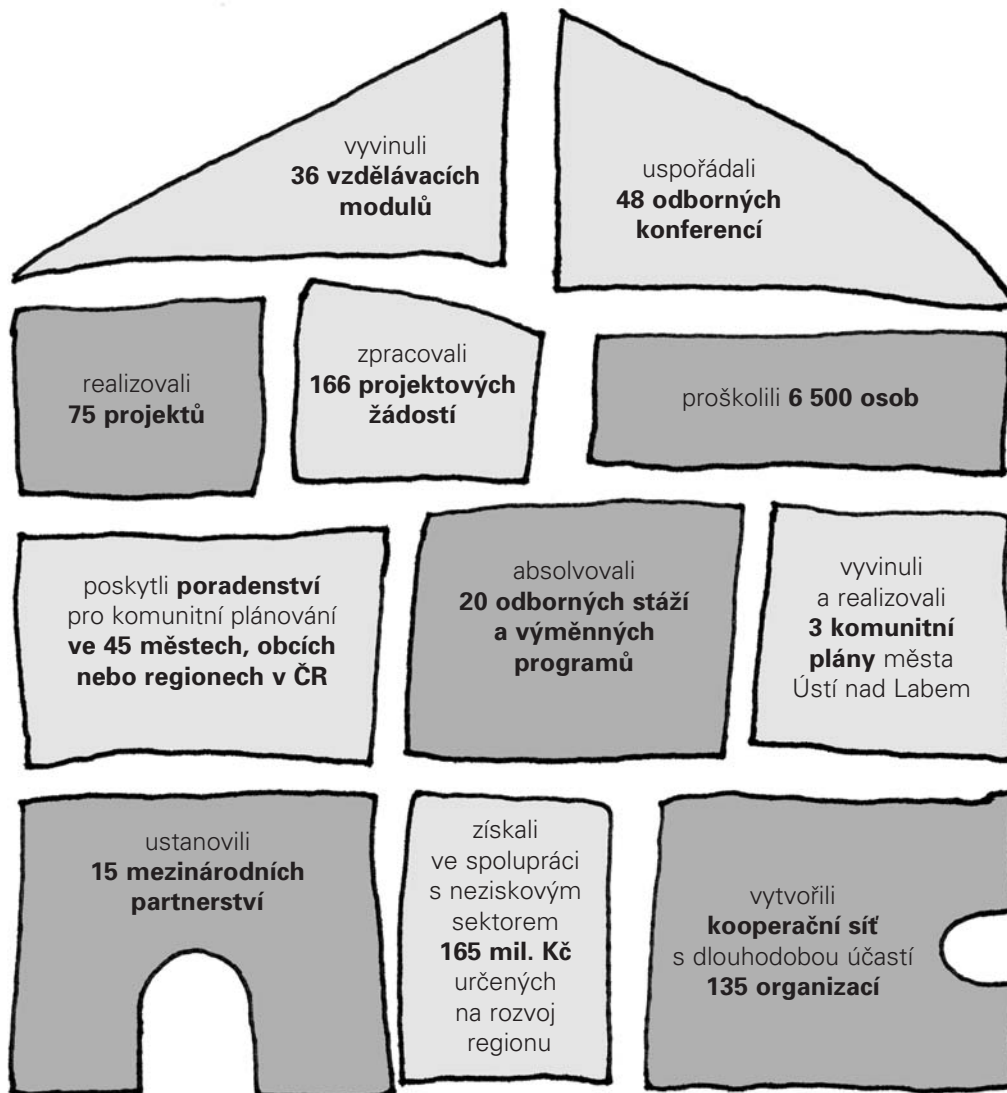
vyvinuli
**36 vzdělávacích modulů**

uspořádali
**48 odborných konferencí**

realizovali
**75 projektů**

zpracovali
**166 projektových žádostí**

proškolili **6 500 osob**

poskytli **poradenství** pro komunitní plánování **ve 45 městech, obcích nebo regionech v ČR**

absolvovali
**20 odborných stáží a výměnných programů**

vyvinuli a realizovali **3 komunitní plány** města Ústí nad Labem

ustanovili
**15 mezinárodních partnerství**

získali ve spolupráci s neziskovým sektorem **165 mil. Kč** určených na rozvoj regionu

vytvořili
**kooperační síť** s dlouhodobou účastí **135 organizací**